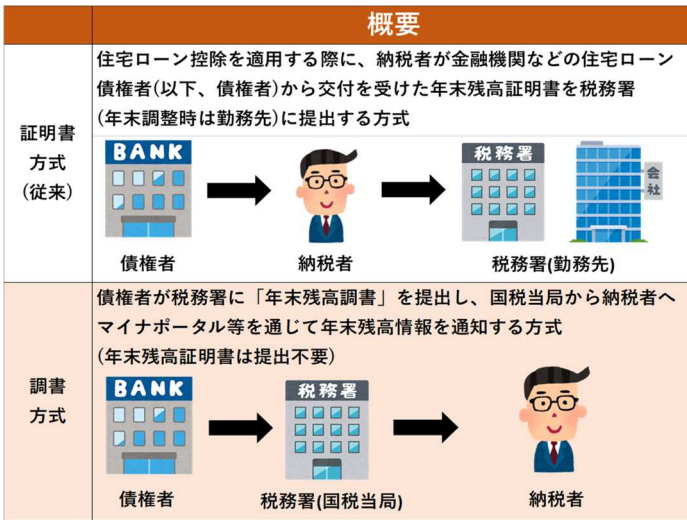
| | 概要 |
|---|---|
| 証明書方式（従来） | 住宅ローン控除を適用する際に、納税者が金融機関などの住宅ローン債権者(以下、債権者)から交付を受けた年末残高証明書を税務署(年末調整時は勤務先)に提出する方式<br>BANK 債権者 → 納税者 → 税務署 会社 税務署(勤務先) |
| 調書方式 | 債権者が税務署に「年末残高調書」を提出し、国税当局から納税者へマイナポータル等を通じて年末残高情報を通知する方式<br>(年末残高証明書は提出不要)<br>BANK 債権者 → 税務署 税務署(国税当局) → 納税者 |